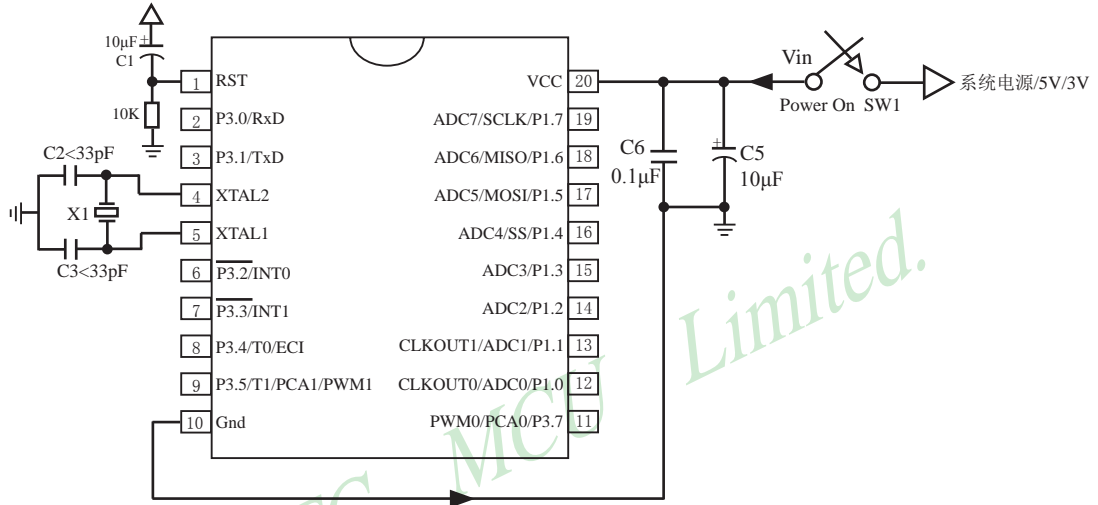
10μF
C1
10K
C2<33pF
X1
C3<33pF

1 RST
2 P3.0/RxD
3 P3.1/TxD
4 XTAL2
5 XTAL1
6 $\overline{P3.2}$/INT0
7 $\overline{P3.3}$/INT1
8 P3.4/T0/ECI
9 P3.5/T1/PCA1/PWM1
10 Gnd

VCC 20
ADC7/SCLK/P1.7 19
ADC6/MISO/P1.6 18
ADC5/MOSI/P1.5 17
ADC4/SS/P1.4 16
ADC3/P1.3 15
ADC2/P1.2 14
CLKOUT1/ADC1/P1.1 13
CLKOUT0/ADC0/P1.0 12
PWM0/PCA0/P3.7 11

Vin
Power On SW1
系统电源/5V/3V
C6
0.1μF
C5
10μF

MCU Limited.